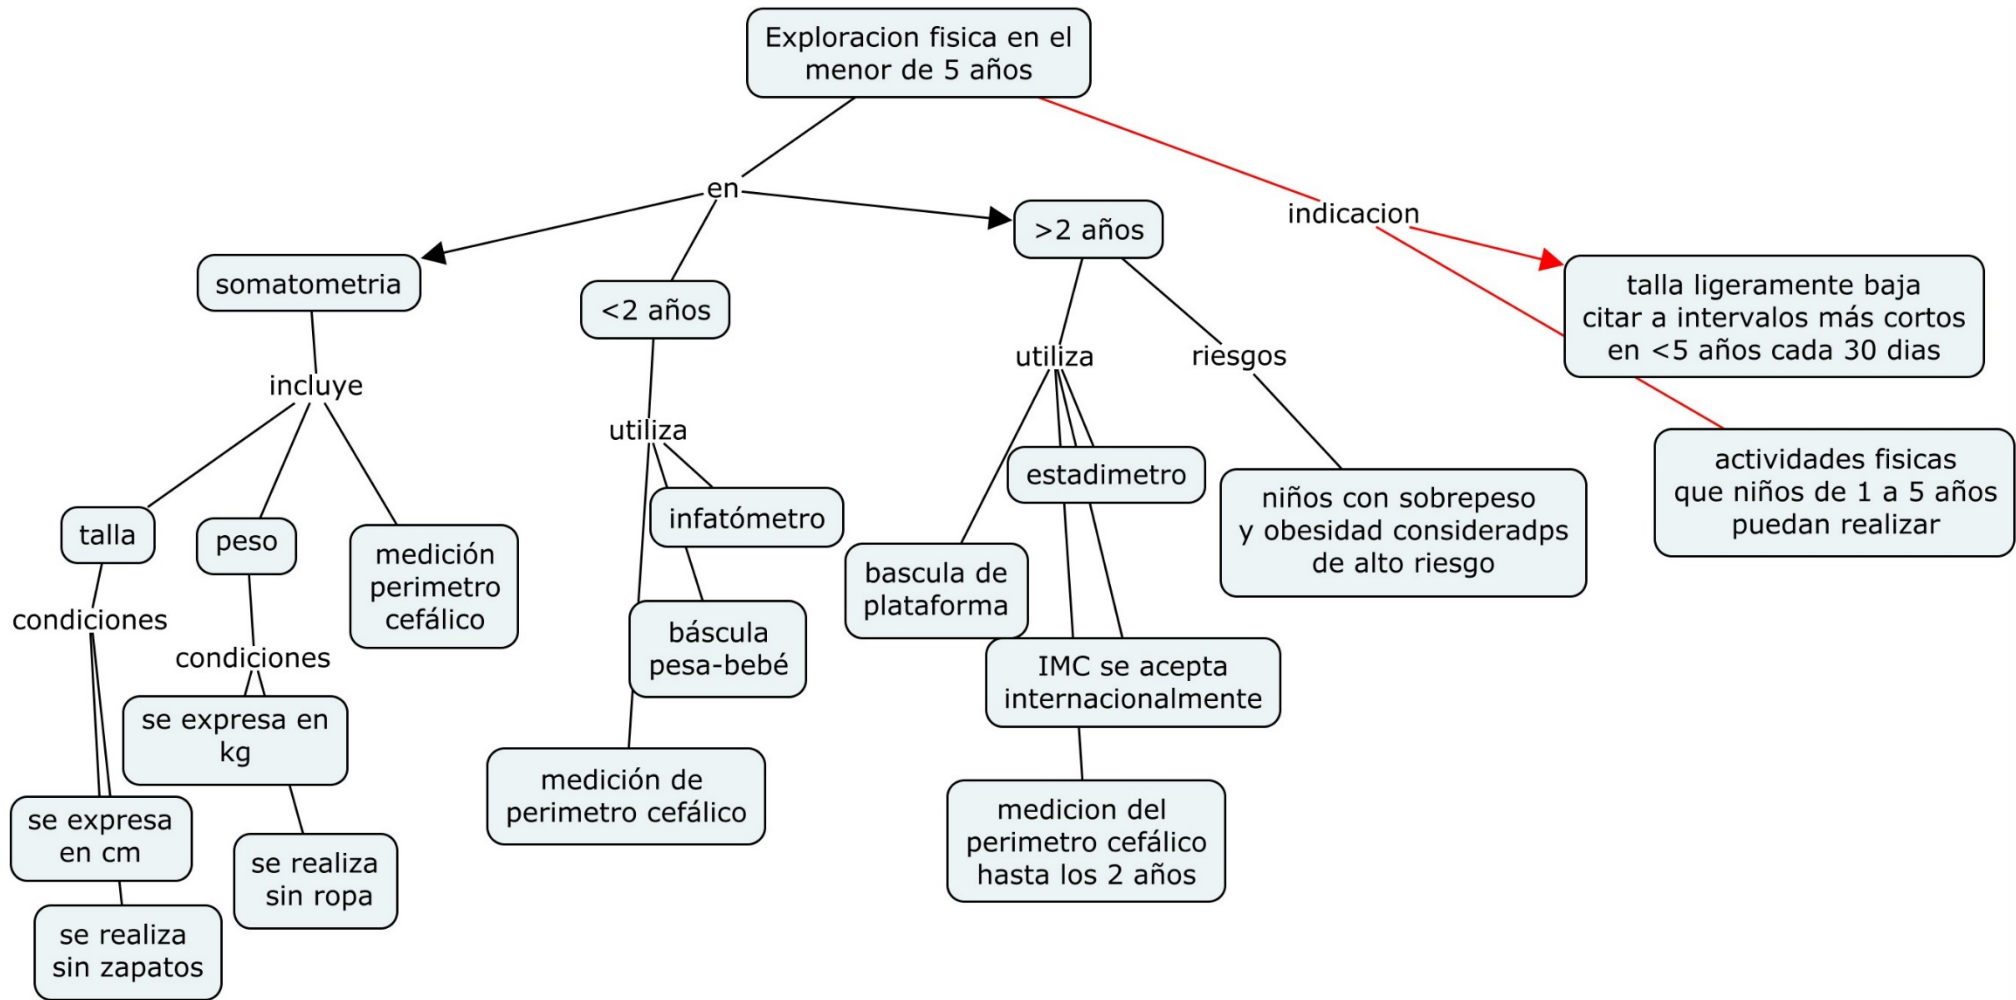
Exploracion fisica en el menor de 5 años

en

indicacion

somatometria

<2 años

>2 años

talla ligeramente baja citar a intervalos más cortos en <5 años cada 30 dias

incluye

utiliza

utiliza

riesgos

actividades fisicas que niños de 1 a 5 años puedan realizar

talla

peso

medición perimetro cefálico

infatómetro

estadimetro

niños con sobrepeso y obesidad consideradps de alto riesgo

condiciones

condiciones

báscula pesa-bebé

bascula de plataforma

se expresa en kg

IMC se acepta internacionalmente

medición de perimetro cefálico

medicion del perimetro cefálico hasta los 2 años

se expresa en cm

se realiza sin ropa

se realiza sin zapatos